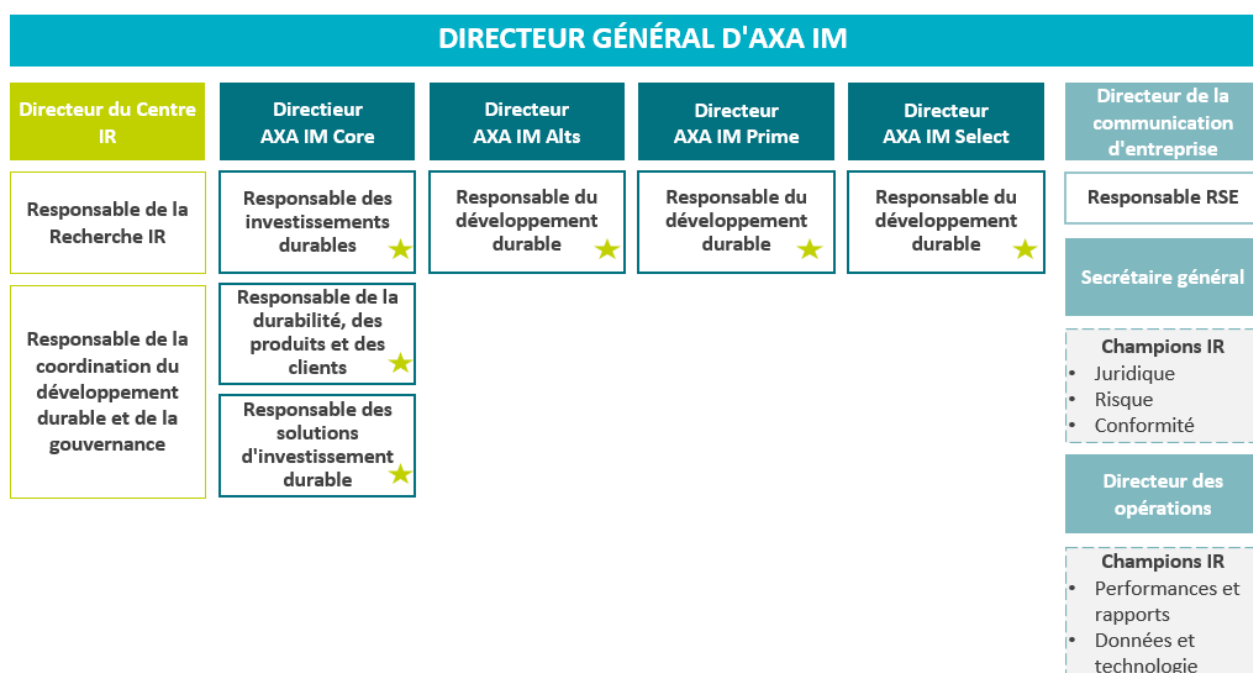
DIRECTEUR GÉNÉRAL D'AXA IM

Directeur du Centre IR

Responsable de la Recherche IR

Responsable de la coordination du développement durable et de la gouvernance

Directieur AXA IM Core

Responsable des investissements durables

Responsable de la durabilité, des produits et des clients

Responsable des solutions d'investissement durable

Directeur AXA IM Alts

Responsable du développement durable

Directeur AXA IM Prime

Responsable du développement durable

Directeur AXA IM Select

Responsable du développement durable

Directeur de la communication d'entreprise

Responsable RSE

Secrétaire général

Champions IR
- Juridique
- Risque
- Conformité

Directeur des opérations

Champions IR
- Performances et rapports
- Données et technologie